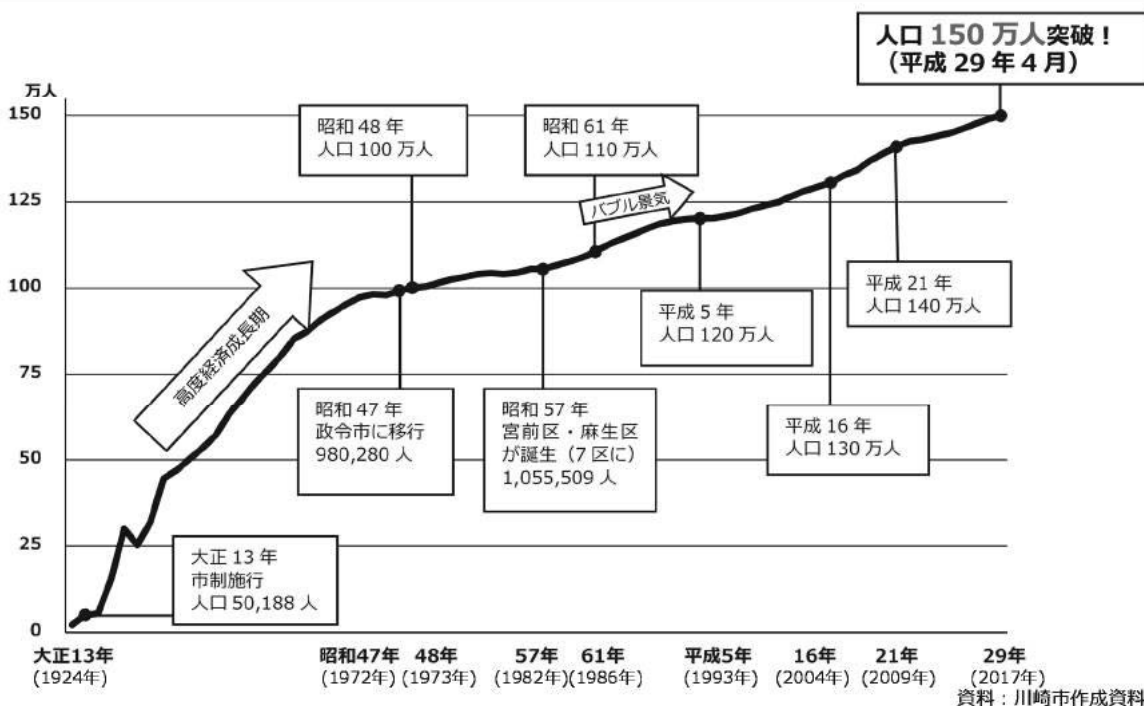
人口 150 万人突破！
（平成 29 年 4 月）

万人
150
125
100
75
50
25
0

昭和 48 年
人口 100 万人

昭和 61 年
人口 110 万人

バブル景気

高度経済成長期

平成 21 年
人口 140 万人

平成 5 年
人口 120 万人

昭和 47 年
政令市に移行
980,280 人

昭和 57 年
宮前区・麻生区が誕生（7 区に）
1,055,509 人

平成 16 年
人口 130 万人

大正 13 年
市制施行
人口 50,188 人

大正13年
（1924年）
昭和47年
（1972年）
48年
（1973年）
57年
（1982年）
61年
（1986年）
平成5年
（1993年）
16年
（2004年）
21年
（2009年）
29年
（2017年）

資料：川崎市作成資料